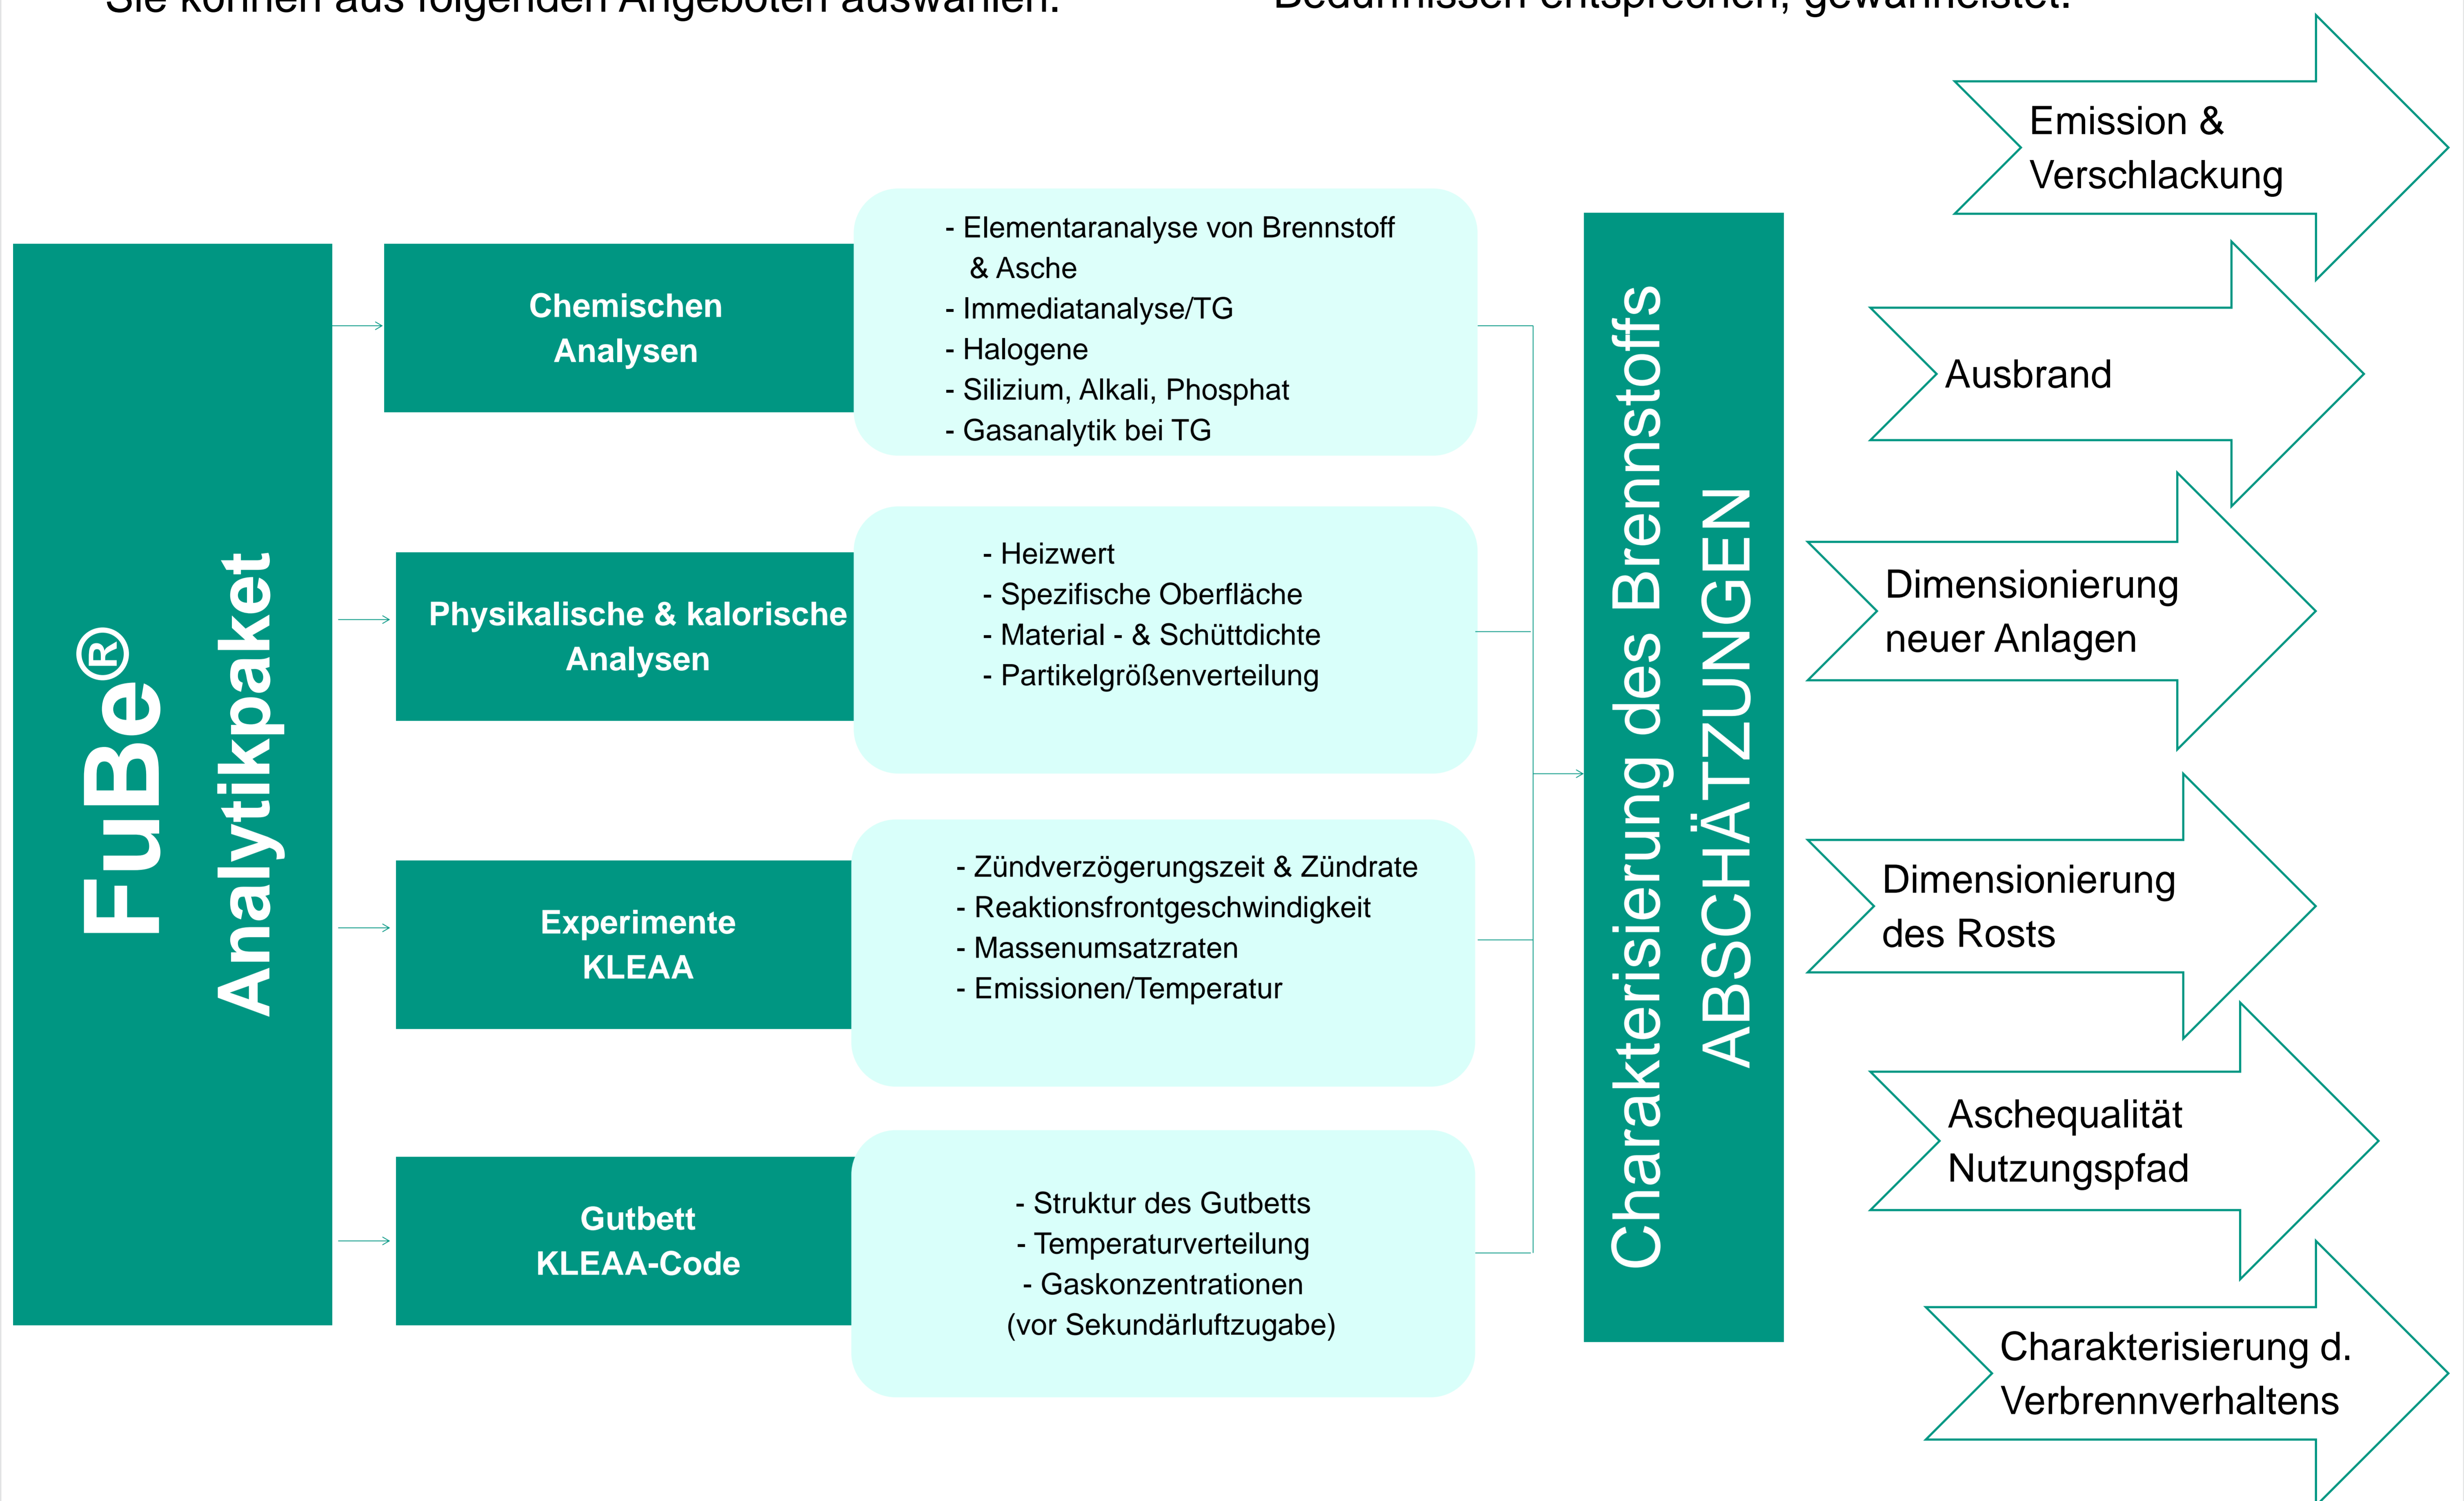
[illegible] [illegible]

FuBe®
Analytikpaket

Chemischen Analysen

- Elementaranalyse von Brennstoff & Asche
- Immediatanalyse/TG
- Halogene
- Silizium, Alkali, Phosphat
- Gasanalytik bei TG

Physikalische & kalorische Analysen

- Heizwert
- Spezifische Oberfläche
- Material - & Schüttdichte
- Partikelgrößenverteilung

Experimente KLEAA

- Zündverzögerungszeit & Zündrate
- Reaktionsfrontgeschwindigkeit
- Massenumsatzraten
- Emissionen/Temperatur

Gutbett KLEAA-Code

- Struktur des Gutbetts
- Temperaturverteilung
- Gaskonzentrationen (vor Sekundärluftzugabe)

Charakterisierung des Brennstoffs
ABSCHÄTZUNGEN

Emission & Verschlackung

Ausbrand

Dimensionierung neuer Anlagen

Dimensionierung des Rosts

Aschequalität Nutzungspfad

Charakterisierung d. Verbrennverhaltens